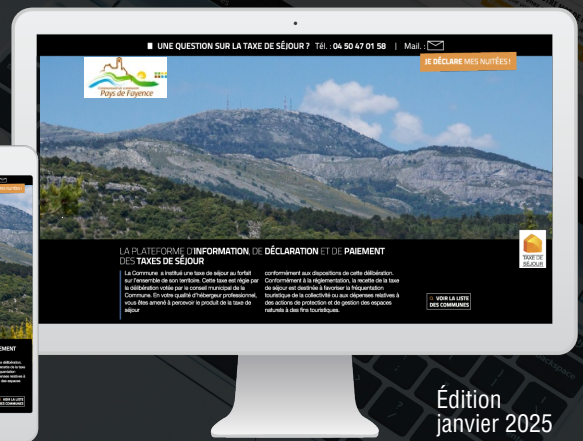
UNE QUESTION SUR LA TAXE DE SÉJOUR ? Tél. : 04 50 47 01 58 | Mail. :

JE DÉCLARE MES NUITÉES !

Pays de Fayence

TAXE DE SÉJOUR

LA PLATEFORME D'INFORMATION, DE DÉCLARATION ET DE PAIEMENT DES TAXES DE SÉJOUR

La Commune a institué une taxe de séjour au forfait sur l'ensemble de son territoire. Cette taxe est régie par la délibération votée par le conseil municipal de la Commune. En votre qualité d'hébergeur professionnel, vous êtes amené à percevoir le produit de la taxe de séjour

conformément aux dispositions de cette délibération. Conformément à la réglementation, la recette de la taxe de séjour est destinée à favoriser la fréquentation touristique de la collectivité ou aux dépenses relatives à des actions de protection et de gestion des espaces naturels à des fins touristiques.

VOIR LA LISTE DES COMMUNES

Édition
janvier 2025